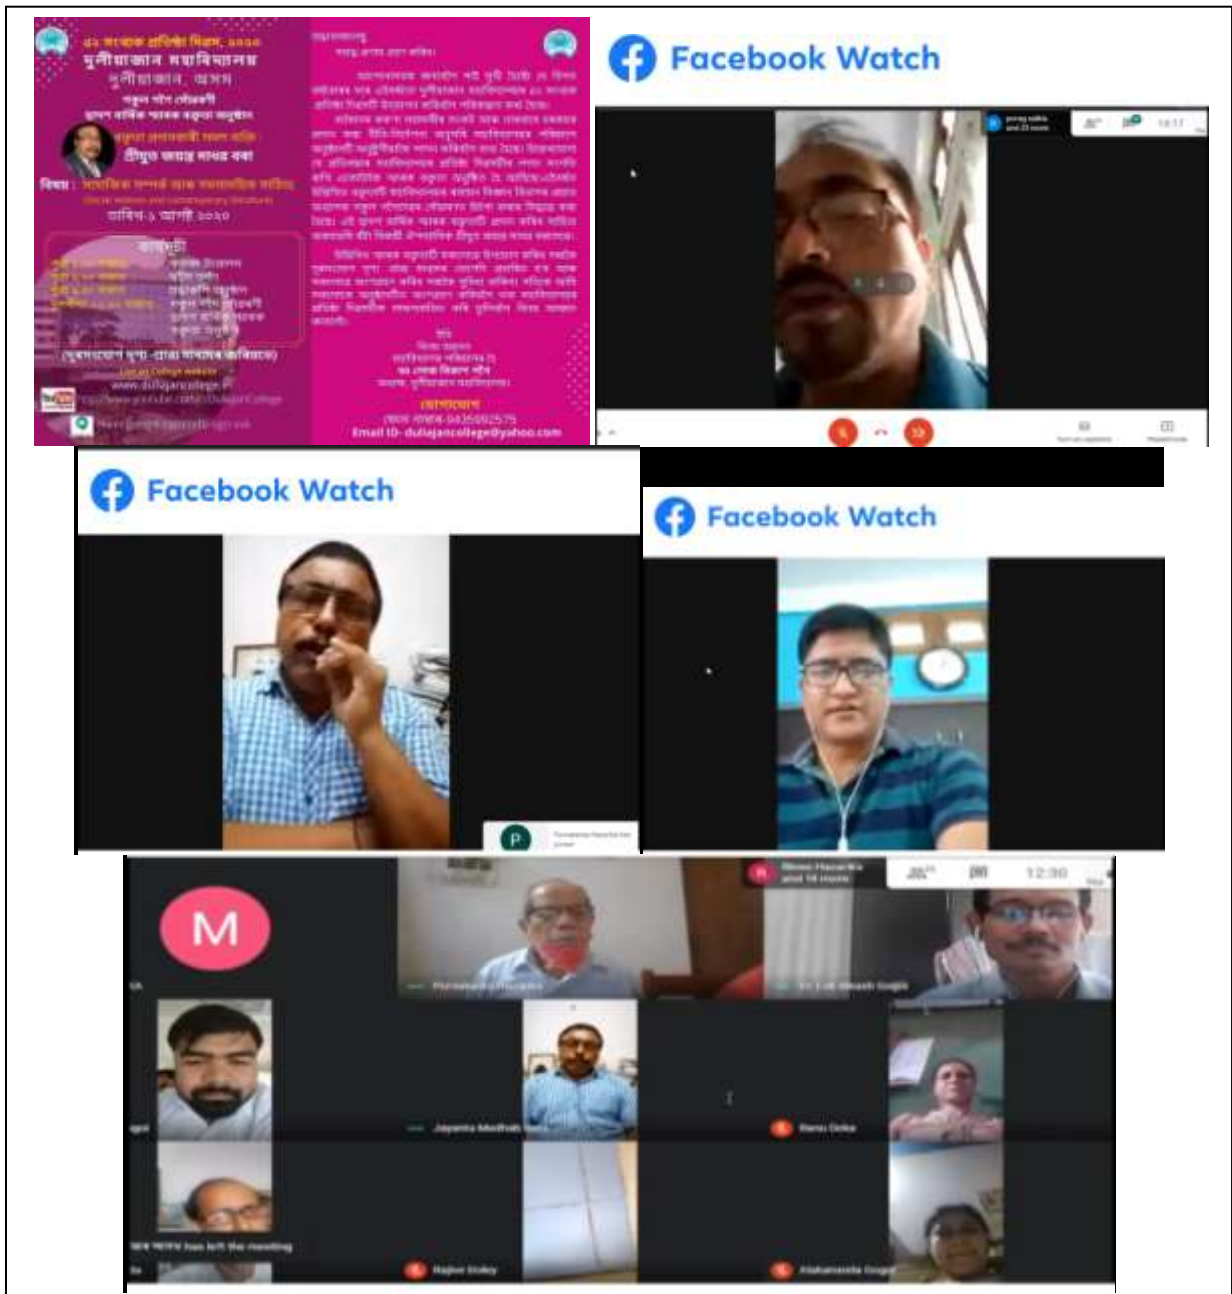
৫২ সংখ্যক প্ৰতিষ্ঠা দিৱস, ২০২০
দুলীয়াজান মহাবিদ্যালয়
দুলীয়াজান, অসম

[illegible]

বিষয়: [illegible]

তাৰিখ-১ আগষ্ট ২০২০

কাৰ্য্যসূচী

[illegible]

www.duliajancollege.in

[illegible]

যোগাযোগ
ফোন নম্বৰ-9435092575
Email ID- duliajancollege@yahoo.com

Facebook Watch

Facebook Watch

Facebook Watch

P

M

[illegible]

12:30

Jayanta Madhab Bora

Rajive Dukey

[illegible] has left the meeting